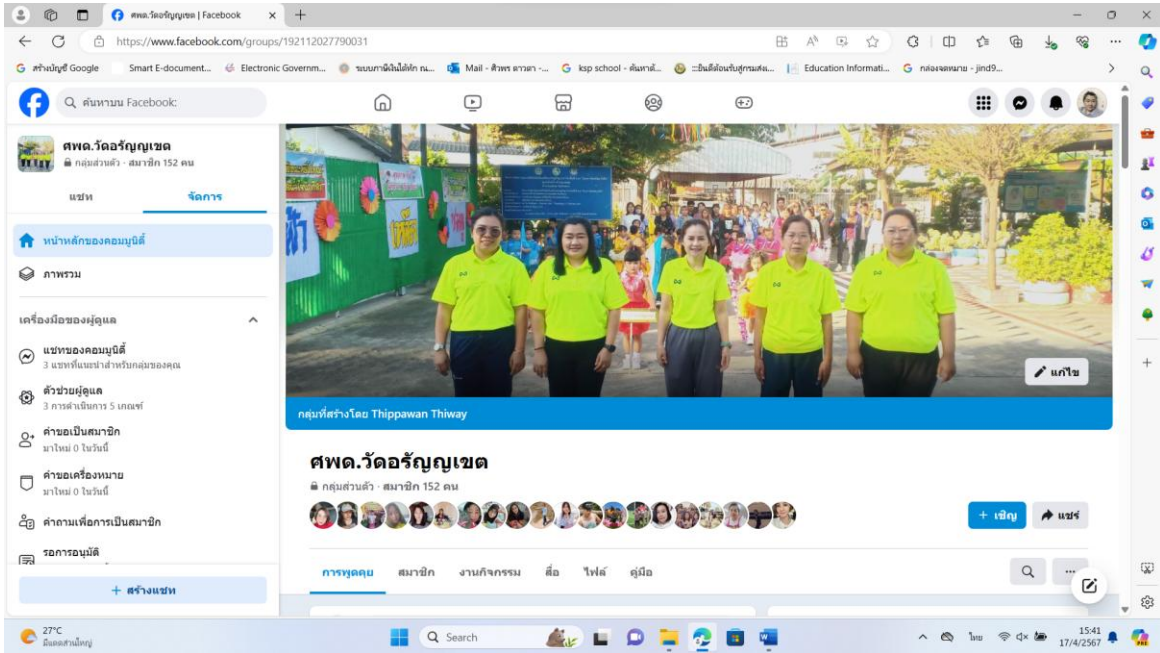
ศพด.วัดอรัญญเขต | Facebook
https://www.facebook.com/groups/192112027790031
สร้างบัญชี Google  Smart E-document...  Electronic Governm...  ระบบการนิเทศ...  Mail - ศิวพร ดาวตา -...  ksp school - ค้นหาด้...  ::ยืนยันตัวตนรับสิทธิ์...  Education Informati...  กล่องจดหมาย - jind9...
ค้นหาบน Facebook
ศพด.วัดอรัญญเขต
กลุ่มส่วนตัว · สมาชิก 152 คน
แชท
จัดการ
หน้าหลักของคอมมูนิตี้
ภาพรวม
เครื่องมือของผู้ดูแล
แชทของคอมมูนิตี้
3 แชทที่แนะนำสำหรับกลุ่มของคุณ
ตัวช่วยผู้ดูแล
3 การดำเนินการ 5 เกณฑ์
คำขอเป็นสมาชิก
มาใหม่ 0 ในวันนี้
คำขอเครื่องหมาย
มาใหม่ 0 ในวันนี้
คำถามเพื่อการเป็นสมาชิก
รอการอนุมัติ
+ สร้างแชท
แก้ไข
กลุ่มที่สร้างโดย Thippawan Thiway
ศพด.วัดอรัญญเขต
กลุ่มส่วนตัว · สมาชิก 152 คน
+ เชิญ
แชร์
การพูดคุย  สมาชิก  งานกิจกรรม  สื่อ  ไฟล์  คู่มือ
27°C
มีเมฆส่วนใหญ่
Search
ไทย
15:41
17/4/2567